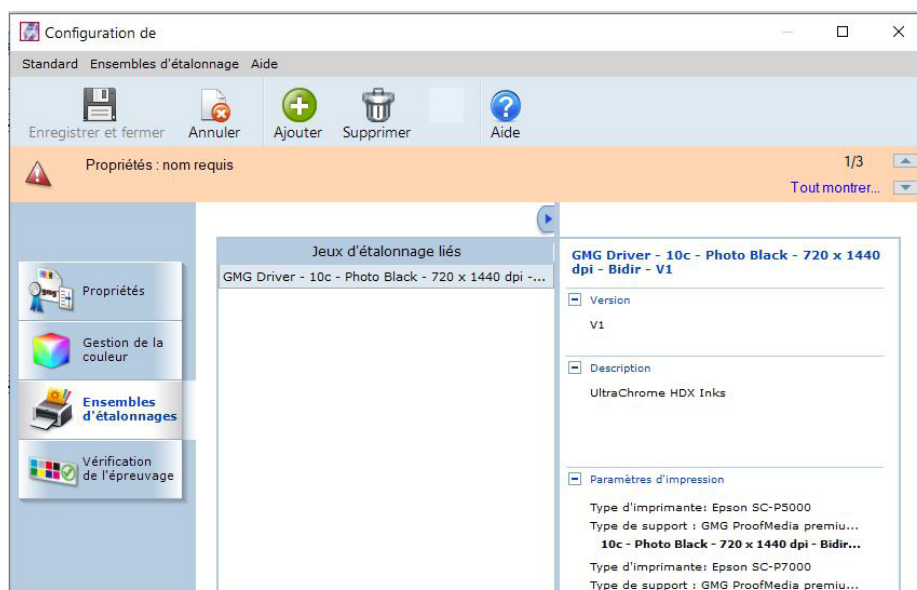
Configuration de

Standard Ensembles d'étalonnage Aide

Enregistrer et fermer Annuler Ajouter Supprimer Aide

Propriétés : nom requis

1/3

Tout montrer...

Propriétés

Gestion de la couleur

Ensembles d'étalonnages

Vérification de l'épreuvage

Jeux d'étalonnage liés

GMG Driver - 10c - Photo Black - 720 x 1440 dpi -...

GMG Driver - 10c - Photo Black - 720 x 1440 dpi - Bidir - V1

Version

V1

Description

UltraChrome HDX Inks

Paramètres d'impression

Type d'imprimante: Epson SC-P5000
Type de support : GMG ProofMedia premiu...
10c - Photo Black - 720 x 1440 dpi - Bidir...

Type d'imprimante: Epson SC-P7000
Type de support : GMG ProofMedia premiu...